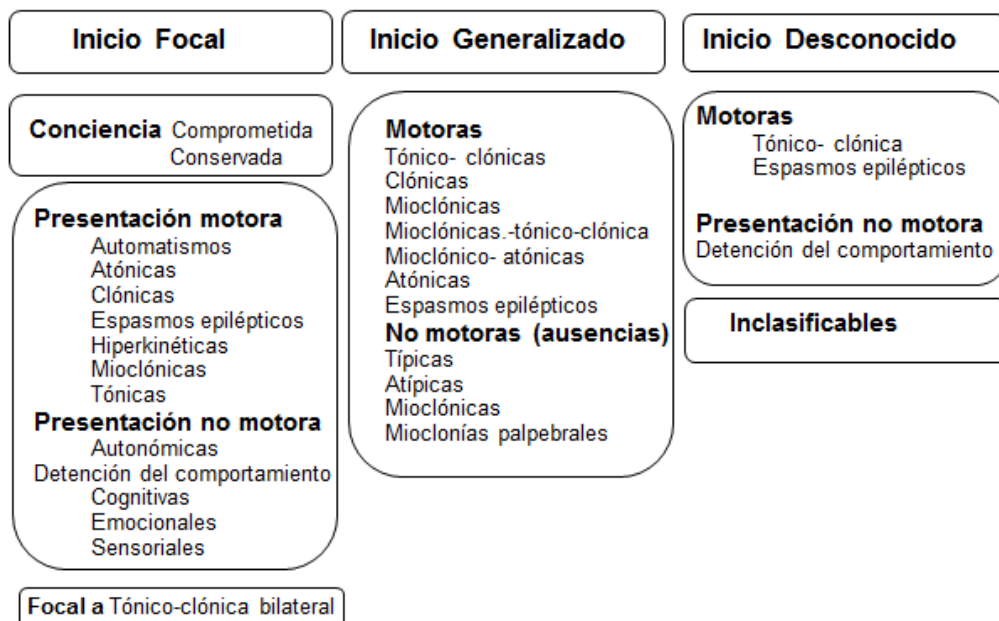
Inicio Focal

Conciencia Comprometida
Conservada

Presentación motora
Automatismos
Atónicas
Clónicas
Espasmos epilépticos
Hiperkinéticas
Mioclónicas
Tónicas
Presentación no motora
Autonómicas
Detención del comportamiento
Cognitivas
Emocionales
Sensoriales

Focal a Tónico-clónica bilateral

Inicio Generalizado

Motoras
Tónico- clónicas
Clónicas
Mioclónicas
Mioclónicas.-tónico-clónica
Mioclónico- atónicas
Atónicas
Espasmos epilépticos
No motoras (ausencias)
Típicas
Atípicas
Mioclónicas
Mioclonías palpebrales

Inicio Desconocido

Motoras
Tónico- clónica
Espasmos epilépticos
Presentación no motora
Detención del comportamiento

Inclasificables